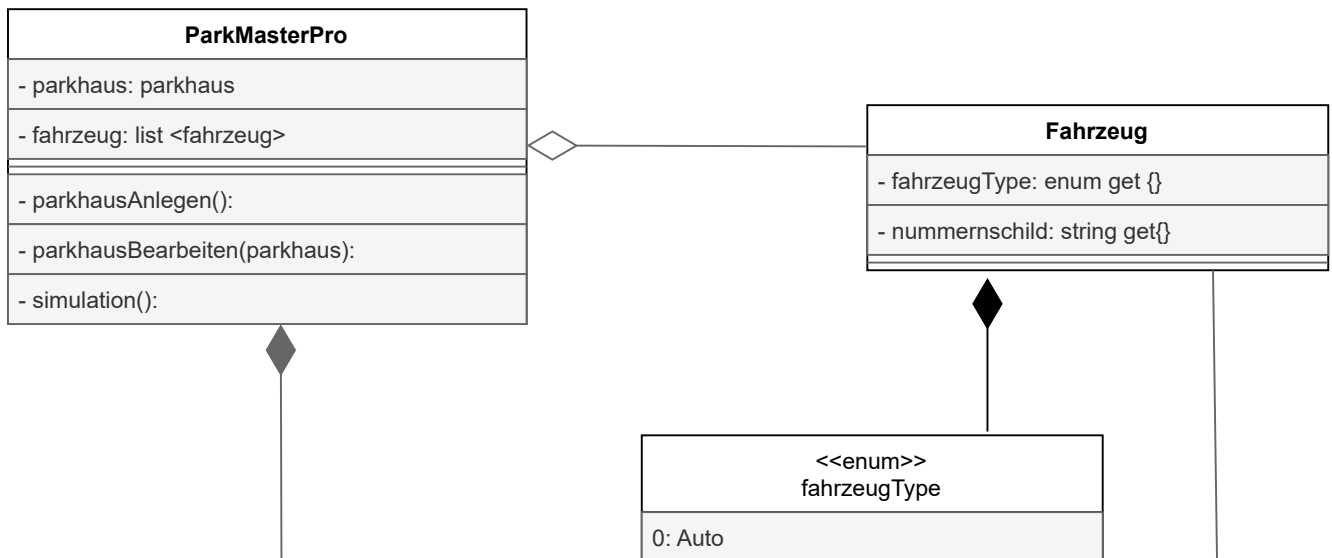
ParkMasterPro

- parkhaus: parkhaus

- fahrzeug: list <fahrzeug>

- parkhausAnlegen():

- parkhausBearbeiten(parkhaus):

- simulation():

Fahrzeug

- fahrzeugType: enum get {}

- nummernschild: string get{}

<<enum>>
fahrzeugType

0: Auto